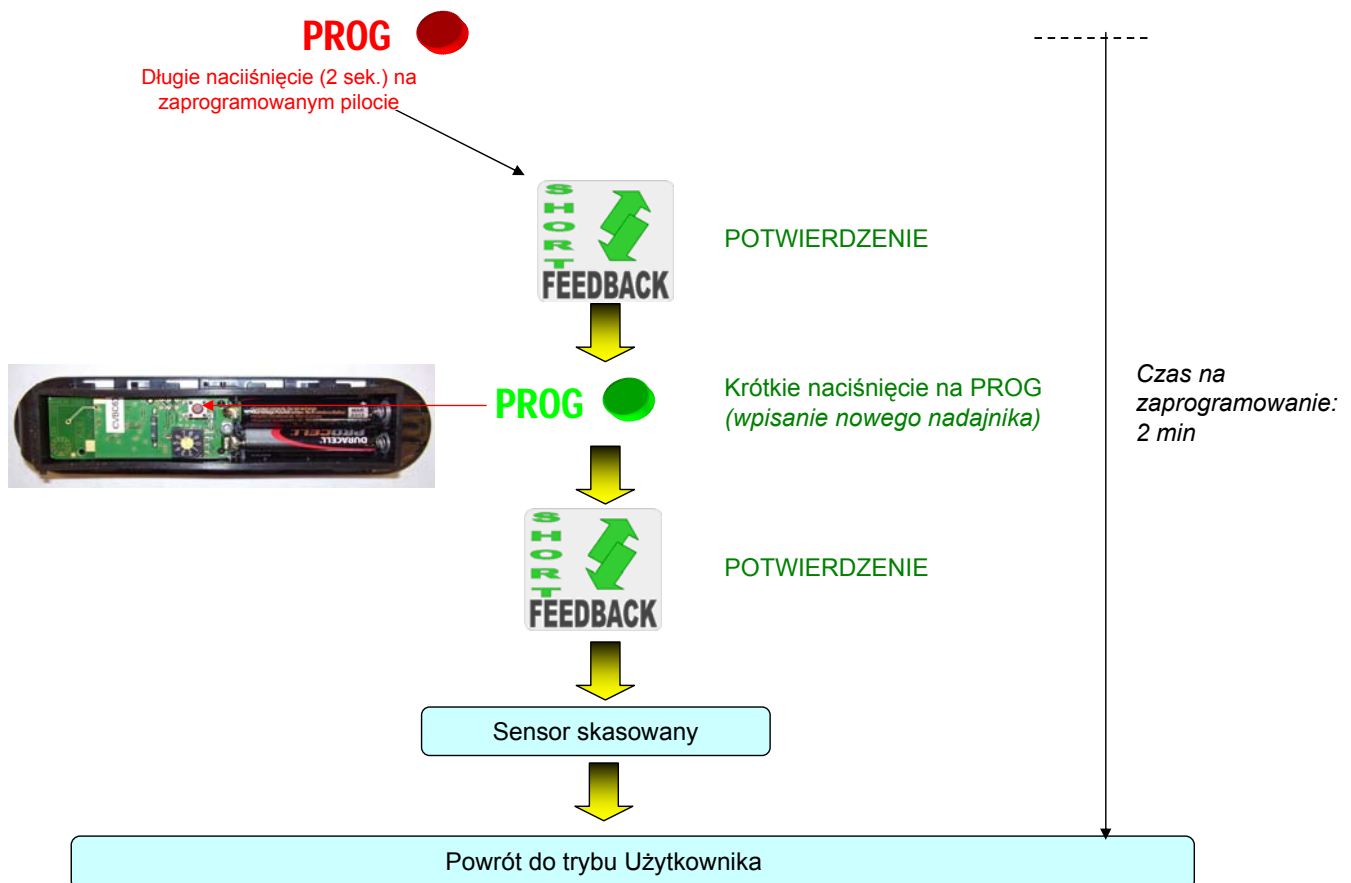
PROG

Długie naciśnięcie (2 sek.) na zaprogramowanym pilocie

SHORT FEEDBACK

POTWIERDZENIE

DURACELL

PROG

Krótkie naciśnięcie na PROG
*(wpisanie nowego nadajnika)*

SHORT FEEDBACK

POTWIERDZENIE

Sensor skasowany

*Czas na zaprogramowanie: 2 min*

Powrót do trybu Użytkownika